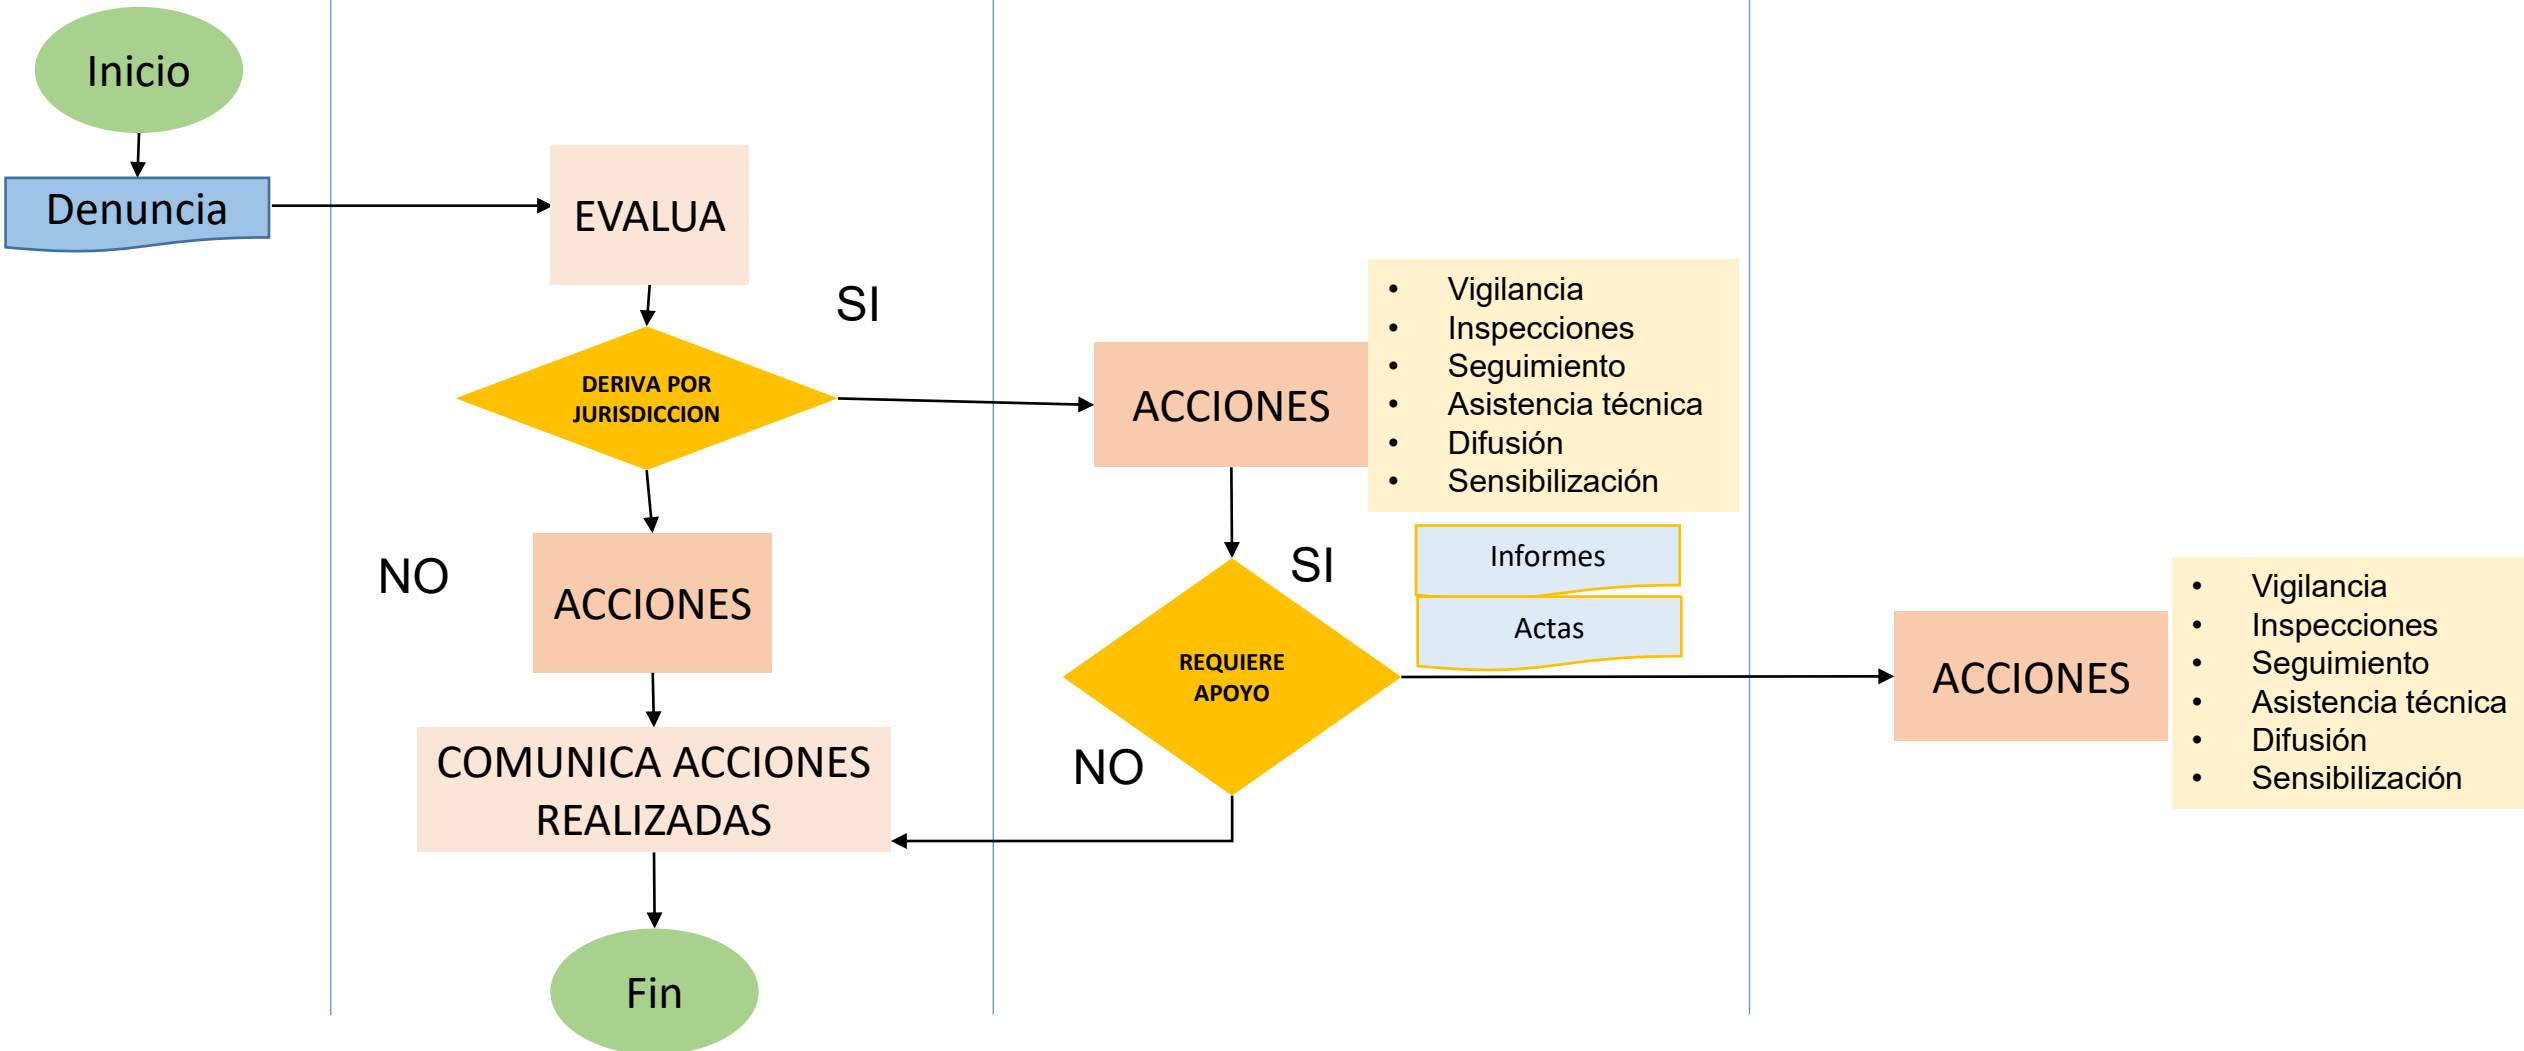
Inicio

Denuncia

EVALUA

SI

DERIVA POR JURISDICCION

ACCIONES

- Vigilancia
- Inspecciones
- Seguimiento
- Asistencia técnica
- Difusión
- Sensibilización

NO

ACCIONES

SI

Informes

Actas

REQUIERE APOYO

ACCIONES

- Vigilancia
- Inspecciones
- Seguimiento
- Asistencia técnica
- Difusión
- Sensibilización

COMUNICA ACCIONES REALIZADAS

NO

Fin